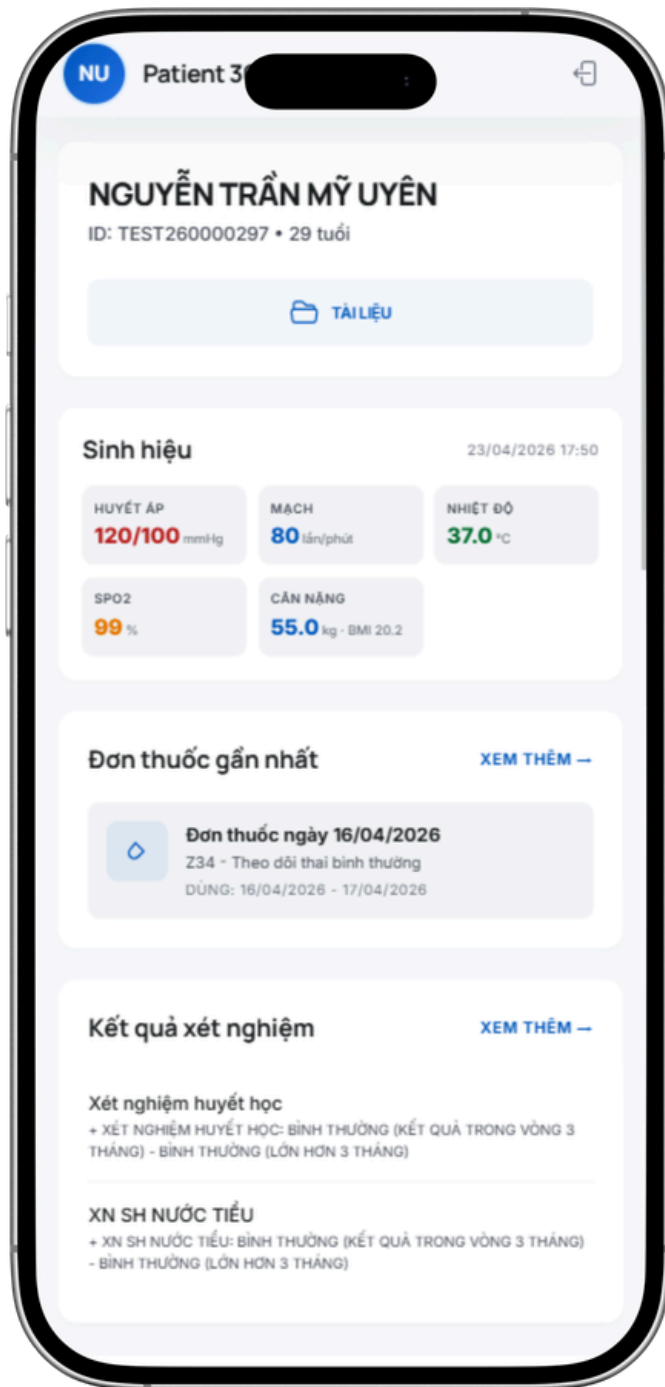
NU Patient 3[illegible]

NGUYỄN TRẦN MỸ UYÊN
ID: TEST260000297 • 29 tuổi

TÀI LIỆU

Sinh hiệu
23/04/2026 17:50

HUYẾT ÁP
120/100 mmHg

MẠCH
80 lần/phút

NHIỆT ĐỘ
37.0 °C

SPO2
99 %

CÂN NẶNG
55.0 kg · BMI 20.2

Đơn thuốc gần nhất
XEM THÊM →

Đơn thuốc ngày 16/04/2026
Z34 - Theo dõi thai bình thường
DÙNG: 16/04/2026 - 17/04/2026

Kết quả xét nghiệm
XEM THÊM →

Xét nghiệm huyết học
+ XÉT NGHIỆM HUYẾT HỌC: BÌNH THƯỜNG (KẾT QUẢ TRONG VÒNG 3 THÁNG) - BÌNH THƯỜNG (LỚN HƠN 3 THÁNG)

XN SH NƯỚC TIỂU
+ XN SH NƯỚC TIỂU: BÌNH THƯỜNG (KẾT QUẢ TRONG VÒNG 3 THÁNG) - BÌNH THƯỜNG (LỚN HƠN 3 THÁNG)